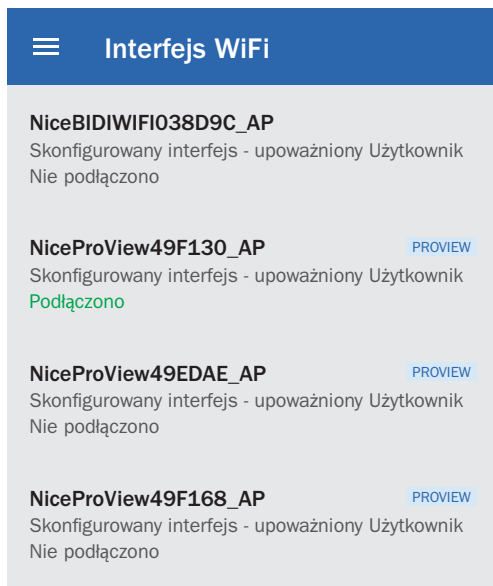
Interfejs WiFi

NiceBIDIWIFI038D9C_AP
Skonfigurowany interfejs - upoważniony Użytkownik
Nie podłączono

NiceProView49F130_AP PROVIEW
Skonfigurowany interfejs - upoważniony Użytkownik
Podłączono

NiceProView49EDAE_AP PROVIEW
Skonfigurowany interfejs - upoważniony Użytkownik
Nie podłączono

NiceProView49F168_AP PROVIEW
Skonfigurowany interfejs - upoważniony Użytkownik
Nie podłączono